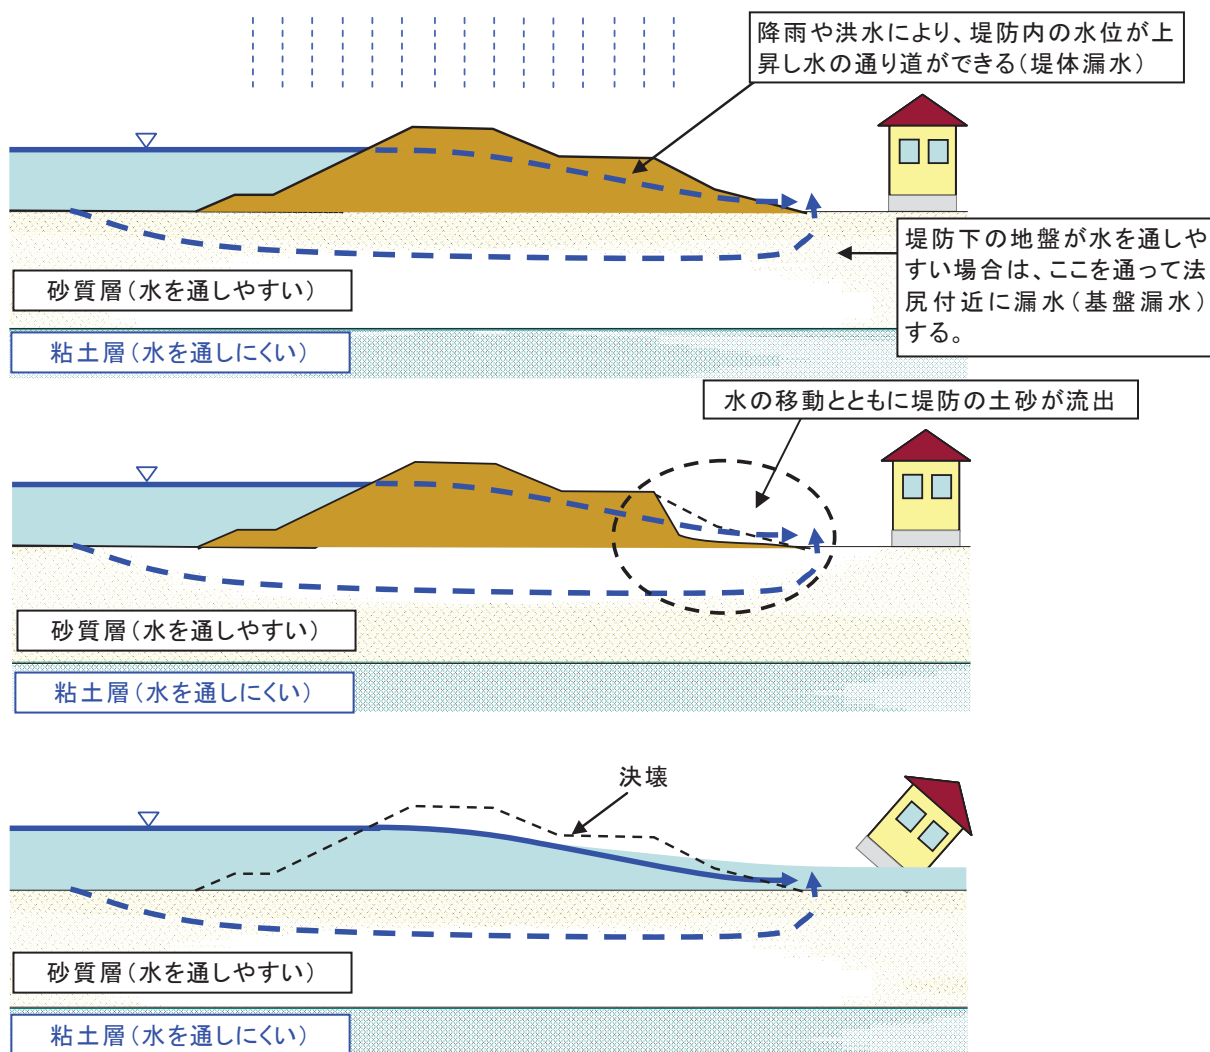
降雨や洪水により、堤防内の水位が上昇し水の通り道ができる（堤体漏水）

堤防下の地盤が水を通しやすい場合は、ここを通って法尻付近に漏水（基盤漏水）する。

砂質層（水を通しやすい）

粘土層（水を通しにくい）

水の移動とともに堤防の土砂が流出

砂質層（水を通しやすい）

粘土層（水を通しにくい）

決壊

砂質層（水を通しやすい）

粘土層（水を通しにくい）